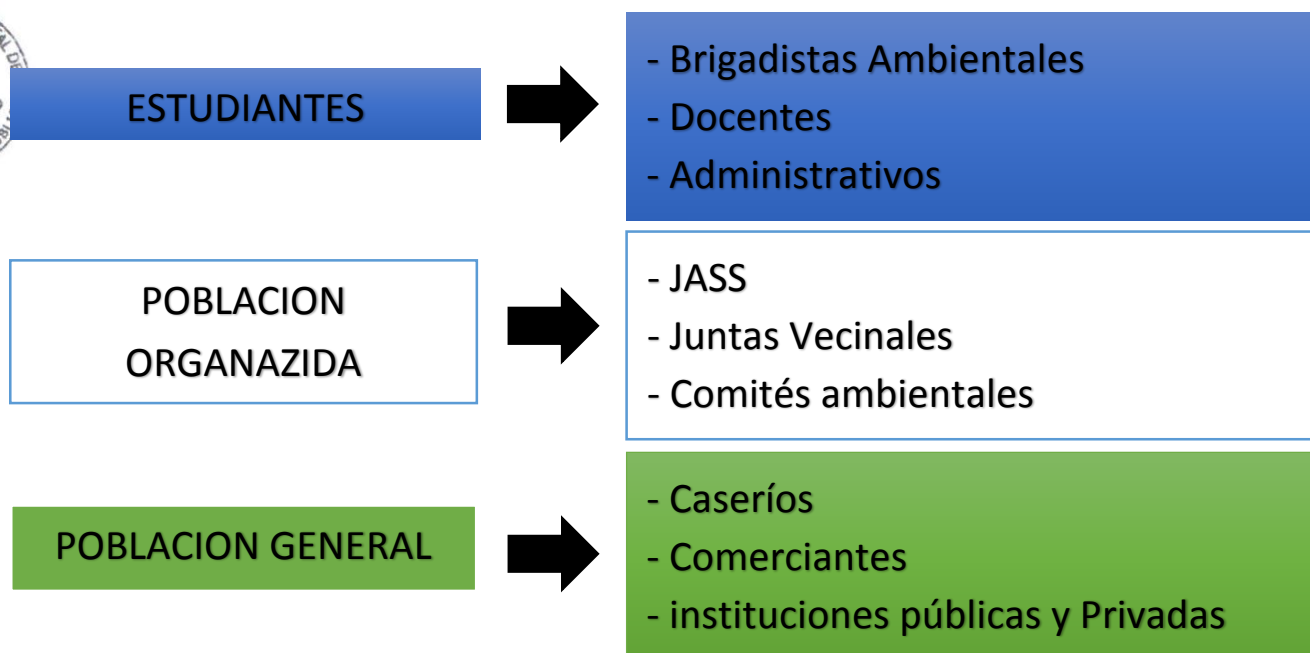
ESTUDIANTES

- Brigadistas Ambientales
- Docentes
- Administrativos

POBLACION ORGANAZIDA

- JASS
- Juntas Vecinales
- Comités ambientales

POBLACION GENERAL

- Caseríos
- Comerciantes
- instituciones públicas y Privadas